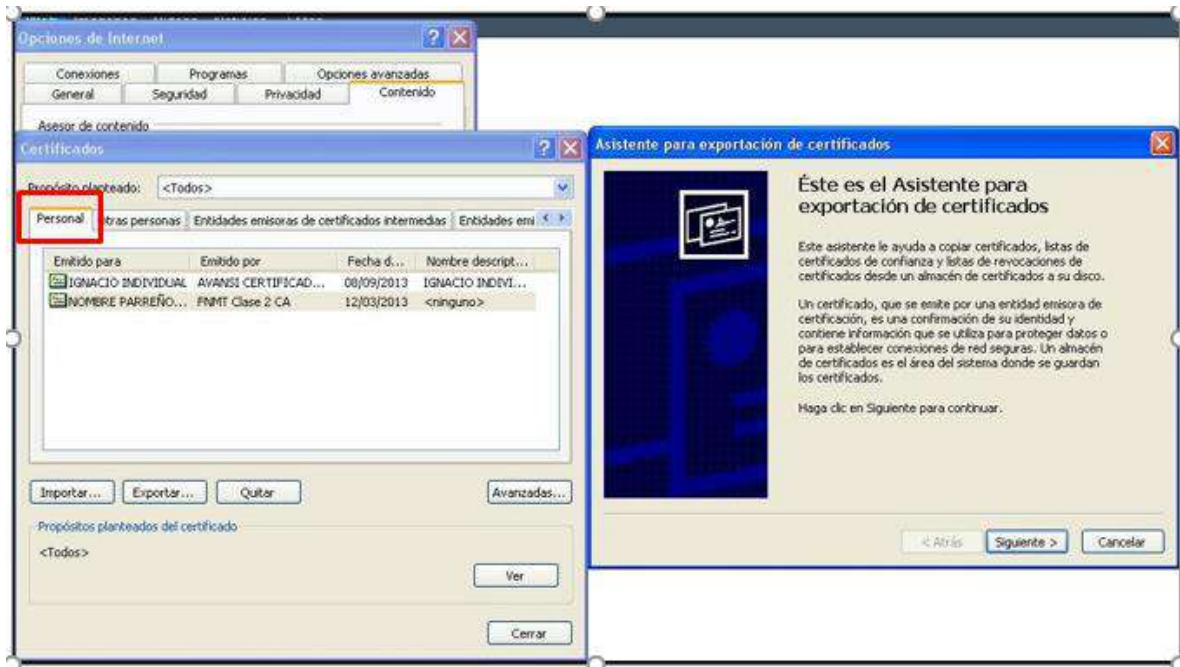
Opciones de Internet

Conexiones | Programas | Opciones avanzadas
General | Seguridad | Privacidad | Contenido

Asesor de contenido

Certificados

Propósito planteado: <Todos>

Personal | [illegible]tras personas | Entidades emisoras de certificados intermedias | Entidades emi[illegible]

| Emitido para | Emitido por | Fecha d... | Nombre descript... |
|---|---|---|---|
| IGNACIO INDIVIDUAL | AVANSI CERTIFICAD... | 08/09/2013 | IGNACIO INDIVI... |
| NOMBRE PARREÑO... | FNMT Clase 2 CA | 12/03/2013 | <ninguno> |

Importar... | Exportar... | Quitar | Avanzadas...

Propósitos planteados del certificado

<Todos>

Ver

Cerrar

Asistente para exportación de certificados

Éste es el Asistente para exportación de certificados

Este asistente le ayuda a copiar certificados, listas de certificados de confianza y listas de revocaciones de certificados desde un almacén de certificados a su disco.

Un certificado, que se emite por una entidad emisora de certificación, es una confirmación de su identidad y contiene información que se utiliza para proteger datos o para establecer conexiones de red seguras. Un almacén de certificados es el área del sistema donde se guardan los certificados.

Haga clic en Siguiente para continuar.

< Atrás | Siguiente > | Cancelar